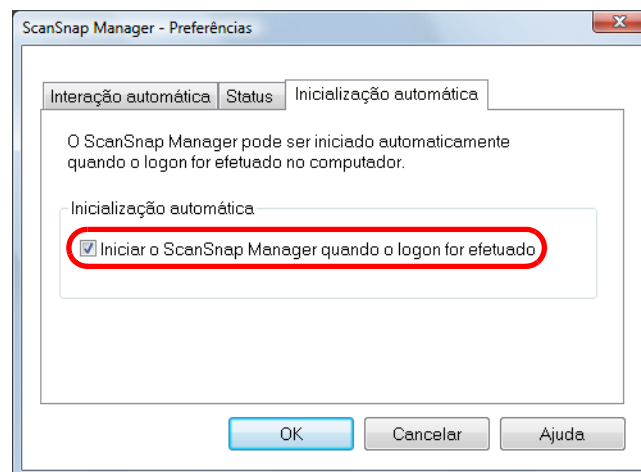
ScanSnap Manager - Preferências

Interação automática | Status | Inicialização automática

O ScanSnap Manager pode ser iniciado automaticamente quando o logon for efetuado no computador.

Inicialização automática

Iniciar o ScanSnap Manager quando o logon for efetuado

OK | Cancelar | Ajuda